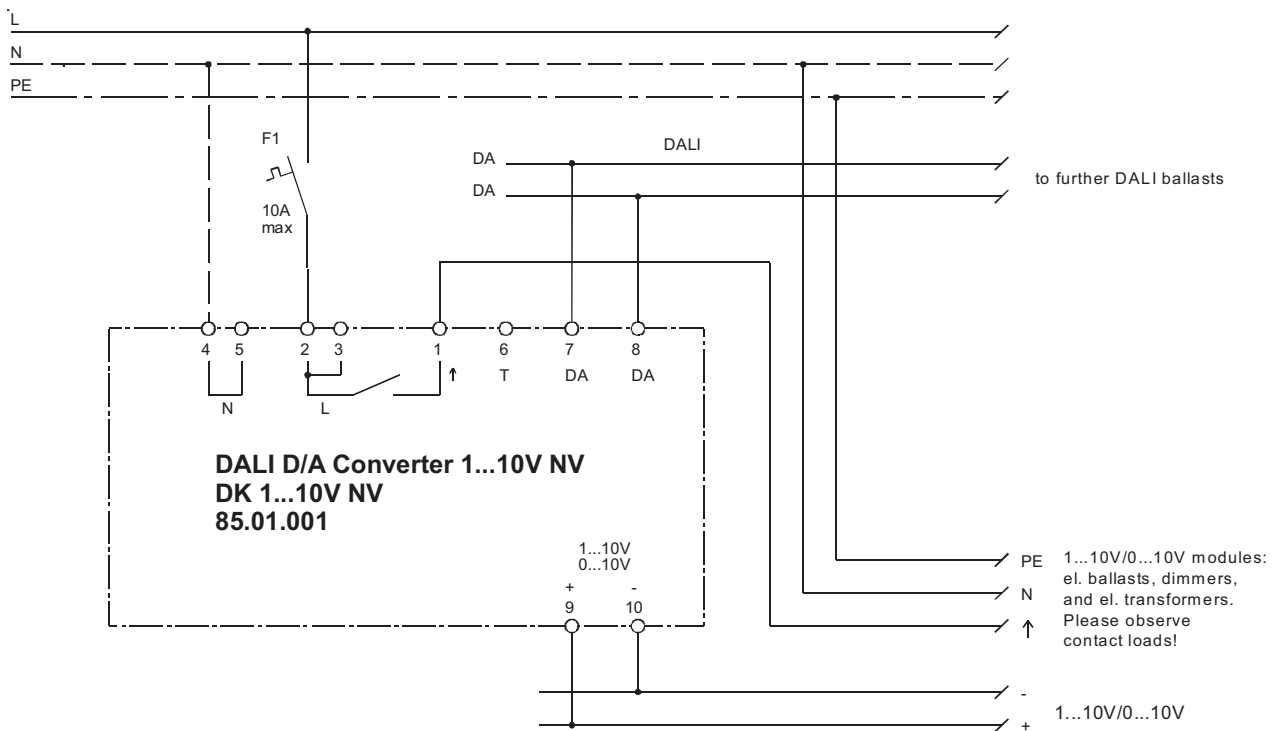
L
N
PE

F1
10A
max

DA
DA
DALI

to further DALI ballasts

4 5 2 3 1 6 7 8
N L ↑ T DA DA

**DALI D/A Converter 1...10V NV**
**DK 1...10V NV**
**85.01.001**

1...10V
0...10V
+ -
9 10

PE
N
↑

1...10V/0...10V modules: el. ballasts, dimmers, and el. transformers. Please observe contact loads!

-
+
1...10V/0...10V